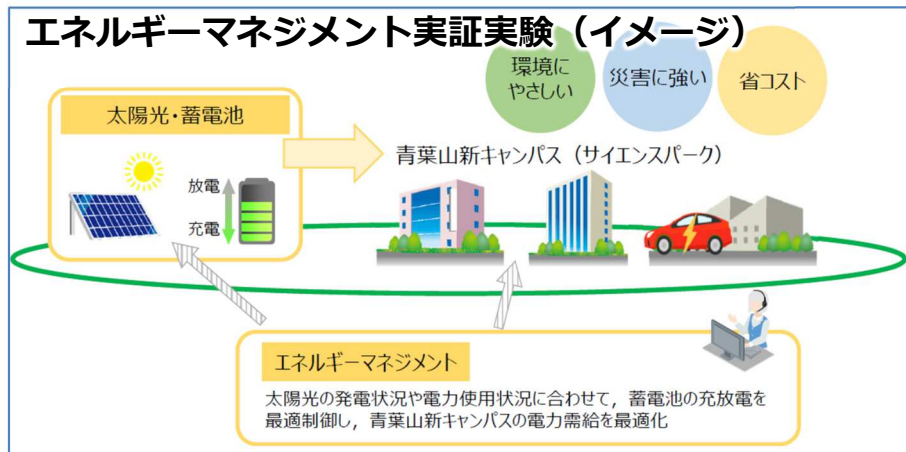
エネルギーマネジメント実証実験（イメージ）

環境にやさしい

災害に強い

省コスト

太陽光・蓄電池

放電

充電

青葉山新キャンパス（サイエンスパーク）

エネルギーマネジメント

太陽光の発電状況や電力使用状況に合わせて，蓄電池の充放電を最適制御し，青葉山新キャンパスの電力需給を最適化